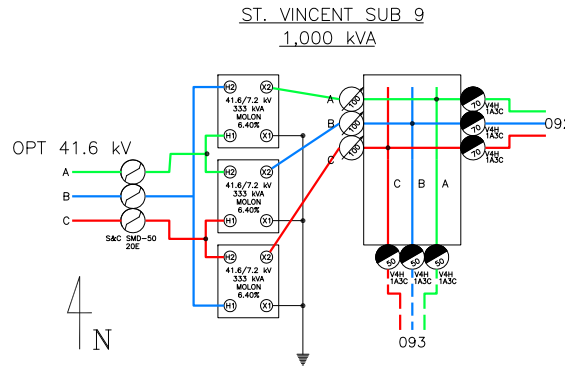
ST. VINCENT SUB 9
1,000 kVA

OPT 41.6 kV

A
B
C

S&C SMD-50
20E

H2 X2
41.6/7.2 kV
333 kVA
MOLON
6.40%
H1 X1

H2 X2
41.6/7.2 kV
333 kVA
MOLON
6.40%
H1 X1

H2 X2
41.6/7.2 kV
333 kVA
MOLON
6.40%
H1 X1

A 100
B 100
C 100

C B A

70 V4H 1A3C
70 V4H 1A3C
70 V4H 1A3C

09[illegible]

50 V4H 1A3C
50 V4H 1A3C
50 V4H 1A3C

093

N